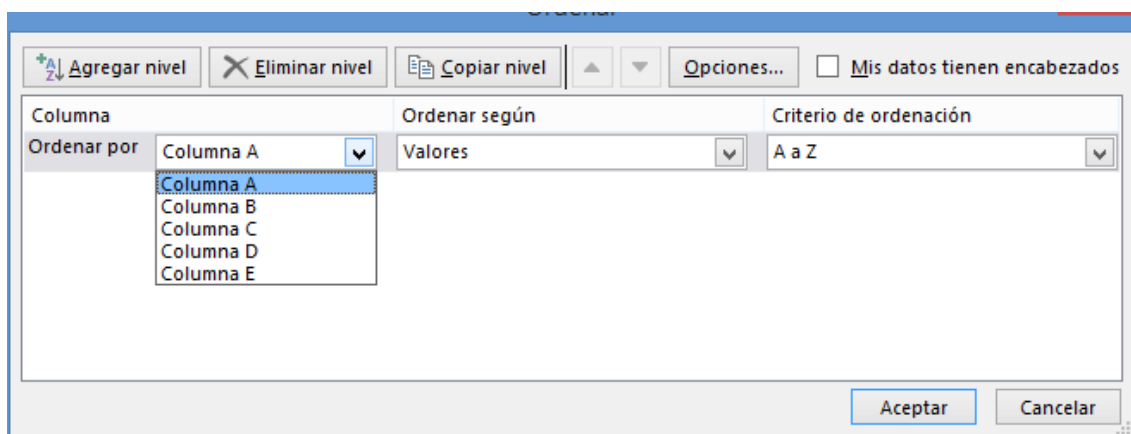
Ordenar

Agregar nivel
Eliminar nivel
Copiar nivel
Opciones...
Mis datos tienen encabezados

| Columna | | Ordenar según | Criterio de ordenación |
|---|---|---|---|
| Ordenar por | Columna A | Valores | A a Z |

Columna A
Columna B
Columna C
Columna D
Columna E

Aceptar
Cancelar